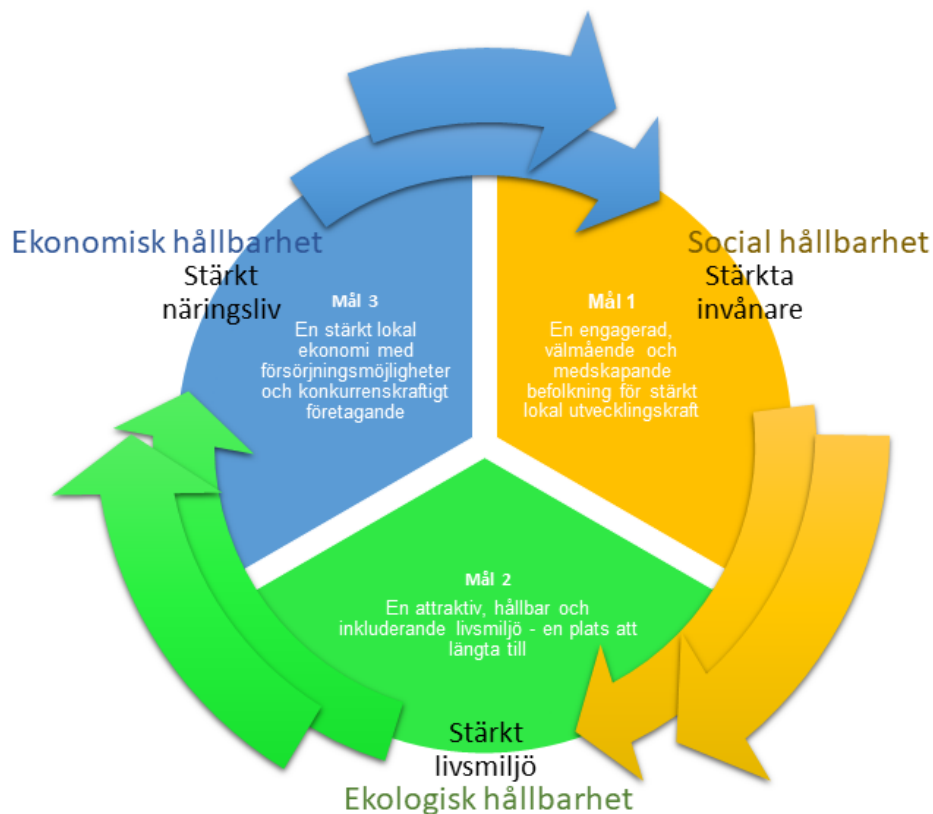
Ekonomisk hållbarhet
Stärkt näringsliv

Mål 3
En stärkt lokal ekonomi med försörjningsmöjligheter och konkurrenskraftigt företagande

Social hållbarhet
Stärkta invånare

Mål 1
En engagerad, välmående och medskapande befolkning för stärkt lokal utvecklingskraft

Mål 2
En attraktiv, hållbar och inkluderande livsmiljö - en plats att längta till

Stärkt livsmiljö
Ekologisk hållbarhet